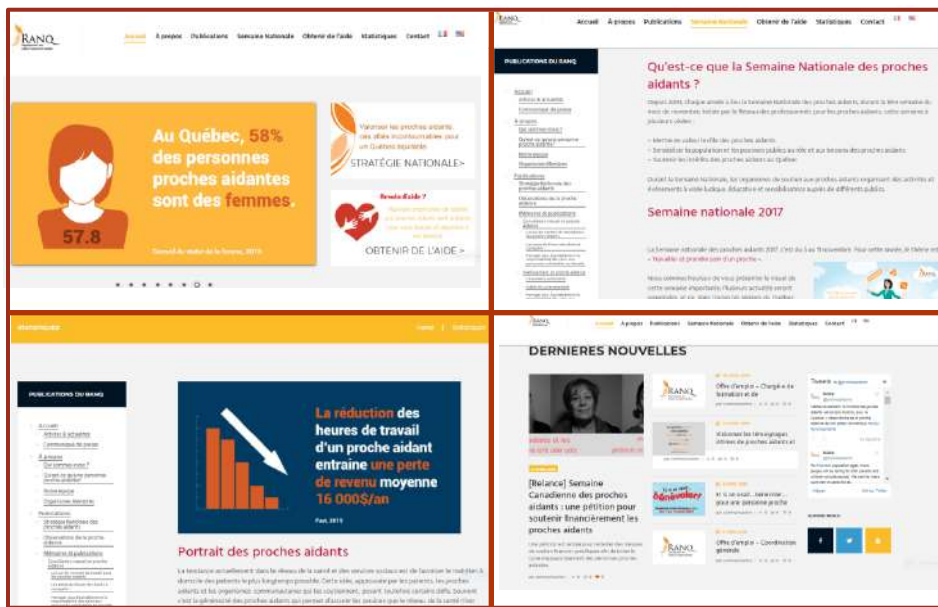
RANQ

Accueil À propos Publications Semaine Nationale Obtenir de l'aide Statistiques Contact

Au Québec, 58% des personnes proches aidantes sont des femmes.

57.8

Valoriser les proches aidants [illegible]

STRATÉGIE NATIONALE >

Besoin d'aide ?

OBTENIR DE L'AIDE >

RANQ

Accueil À propos Publications Semaine Nationale Obtenir de l'aide Statistiques Contact

PUBLICATIONS DU RANQ

Qu'est-ce que la Semaine Nationale des proches aidants ?

Semaine nationale 2017

STATISTIQUES

PUBLICATIONS DU RANQ

La réduction des heures de travail d'un proche aidant entraine une perte de revenu moyenne 16 000$/an

Portrait des proches aidants

RANQ

Accueil À propos Publications Semaine Nationale Obtenir de l'aide Statistiques Contact

DERNIERES NOUVELLES

[Relance] Semaine Canadienne des proches aidants : une pétition pour soutenir financièrement les proches aidants

Offre d'emploi – Chargé·e de formation et de

Bénévoles

Offre d'emploi – Coordination générale

Tweets